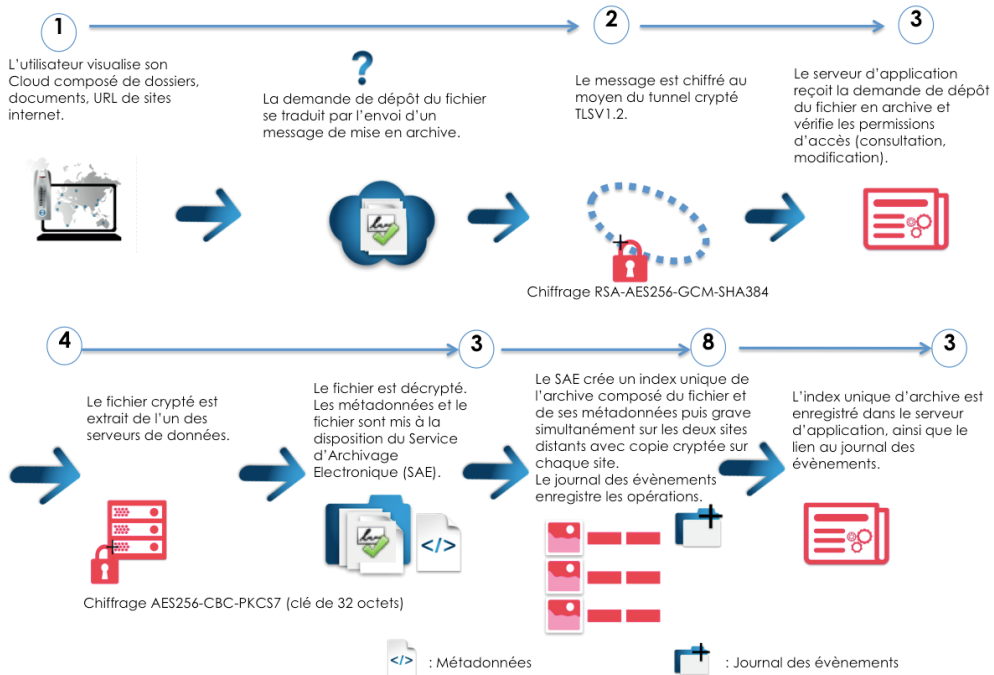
1

L'utilisateur visualise son Cloud composé de dossiers, documents, URL de sites internet.

?

La demande de dépôt du fichier se traduit par l'envoi d'un message de mise en archive.

2

Le message est chiffré au moyen du tunnel crypté TLSV1.2.

Chiffrage RSA-AES256-GCM-SHA384

3

Le serveur d'application reçoit la demande de dépôt du fichier en archive et vérifie les permissions d'accès (consultation, modification).

4

Le fichier crypté est extrait de l'un des serveurs de données.

Chiffrage AES256-CBC-PKCS7 (clé de 32 octets)

3

Le fichier est décrypté. Les métadonnées et le fichier sont mis à la disposition du Service d'Archivage Electronique (SAE).

</>

8

Le SAE crée un index unique de l'archive composé du fichier et de ses métadonnées puis grave simultanément sur les deux sites distants avec copie cryptée sur chaque site.
Le journal des évènements enregistre les opérations.

3

L'index unique d'archive est enregistré dans le serveur d'application, ainsi que le lien au journal des évènements.

</> : Métadonnées

: Journal des évènements